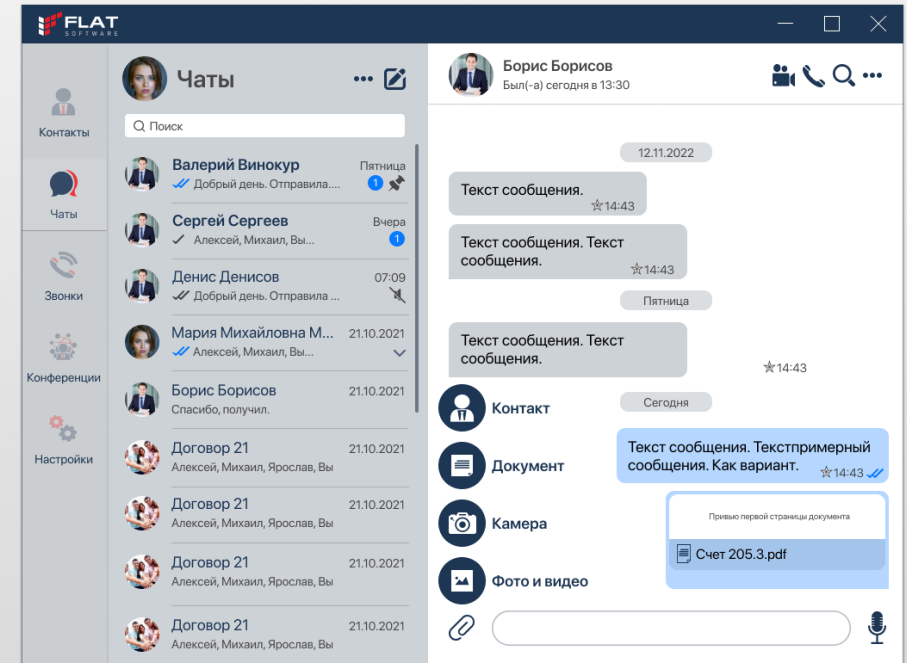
FLAT
SOFTWARE

Контакты

Чаты

Звонки

Конференции

Настройки

Чаты

Поиск

Валерий Винокур
Пятница
Добрый день. Отправила...
1

Сергей Сергеев
Вчера
Алексей, Михаил, Вы...
1

Денис Денисов
07:09
Добрый день. Отправила...

Мария Михайловна М...
21.10.2021
Алексей, Михаил, Вы...

Борис Борисов
21.10.2021
Спасибо, получил.

Договор 21
21.10.2021
Алексей, Михаил, Ярослав, Вы

Договор 21
21.10.2021
Алексей, Михаил, Ярослав, Вы

Договор 21
21.10.2021
Алексей, Михаил, Ярослав, Вы

Договор 21
21.10.2021
Алексей, Михаил, Ярослав, Вы

Борис Борисов
Был(-а) сегодня в 13:30

12.11.2022

Текст сообщения.
14:43

Текст сообщения. Текст сообщения.
14:43

Пятница

Текст сообщения. Текст сообщения.
14:43

Сегодня

Контакт

Документ

Камера

Фото и видео

Текст сообщения. Текстпримерный сообщения. Как вариант.
14:43

Привью первой страницы документа

Счет 205.3.pdf